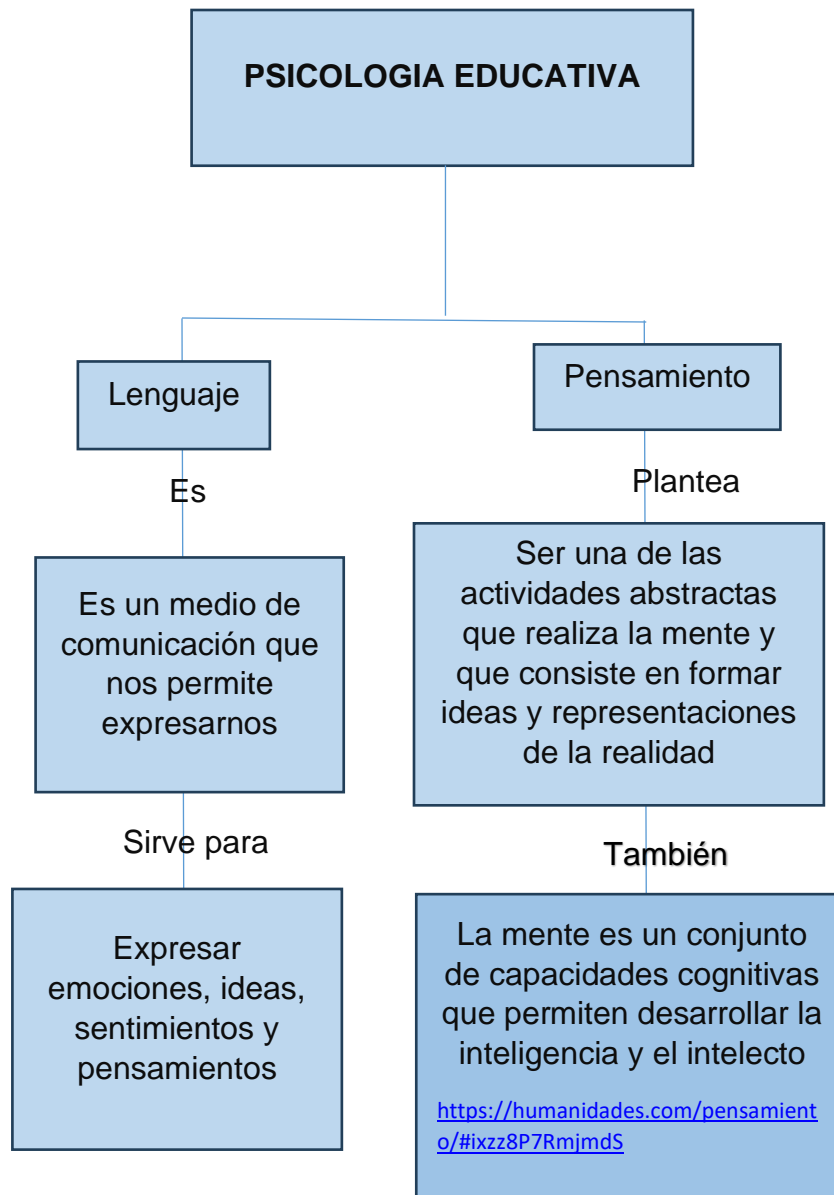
PSICOLOGIA EDUCATIVA

Lenguaje

Es

Es un medio de comunicación que nos permite expresarnos

Sirve para

Expresar emociones, ideas, sentimientos y pensamientos

Pensamiento

Plantea

Ser una de las actividades abstractas que realiza la mente y que consiste en formar ideas y representaciones de la realidad

También

La mente es un conjunto de capacidades cognitivas que permiten desarrollar la inteligencia y el intelecto

https://humanidades.com/pensamiento/#ixzz8P7RmjmdS